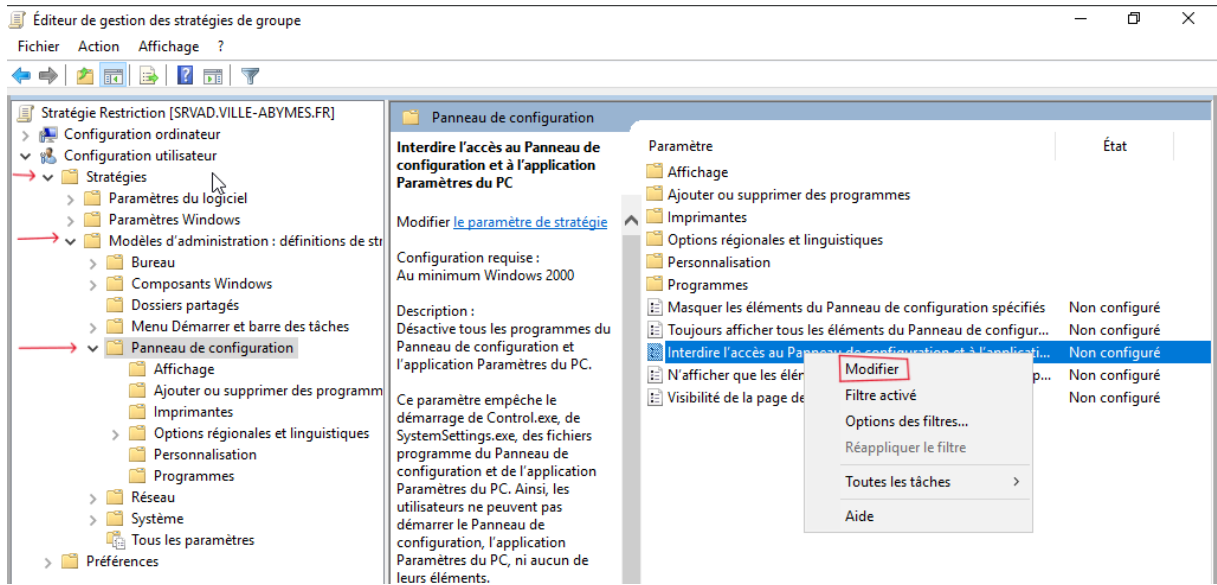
Éditeur de gestion des stratégies de groupe

Fichier Action Affichage ?

Stratégie Restriction [SRVAD.VILLE-ABYMES.FR]
Configuration ordinateur
Configuration utilisateur
Stratégies
Paramètres du logiciel
Paramètres Windows
Modèles d'administration : définitions de str
Bureau
Composants Windows
Dossiers partagés
Menu Démarrer et barre des tâches
Panneau de configuration
Affichage
Ajouter ou supprimer des programm
Imprimantes
Options régionales et linguistiques
Personnalisation
Programmes
Réseau
Système
Tous les paramètres
Préférences

Panneau de configuration

Interdire l'accès au Panneau de configuration et à l'application Paramètres du PC

Modifier le paramètre de stratégie

Configuration requise :
Au minimum Windows 2000

Description :
Désactive tous les programmes du Panneau de configuration et l'application Paramètres du PC.

Ce paramètre empêche le démarrage de Control.exe, de SystemSettings.exe, des fichiers programme du Panneau de configuration et de l'application Paramètres du PC. Ainsi, les utilisateurs ne peuvent pas démarrer le Panneau de configuration, l'application Paramètres du PC, ni aucun de leurs éléments.

| Paramètre | État |
|---|---|
| Affichage | |
| Ajouter ou supprimer des programmes | |
| Imprimantes | |
| Options régionales et linguistiques | |
| Personnalisation | |
| Programmes | |
| Masquer les éléments du Panneau de configuration spécifiés | Non configuré |
| Toujours afficher tous les éléments du Panneau de configur... | Non configuré |
| Interdire l'accès au Panneau de configuration et à l'applicati... | Non configuré |
| N'afficher que les élé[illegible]p... | Non configuré |
| Visibilité de la page de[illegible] | Non configuré |

Modifier
Filtre activé
Options des filtres...
Réappliquer le filtre
Toutes les tâches
Aide